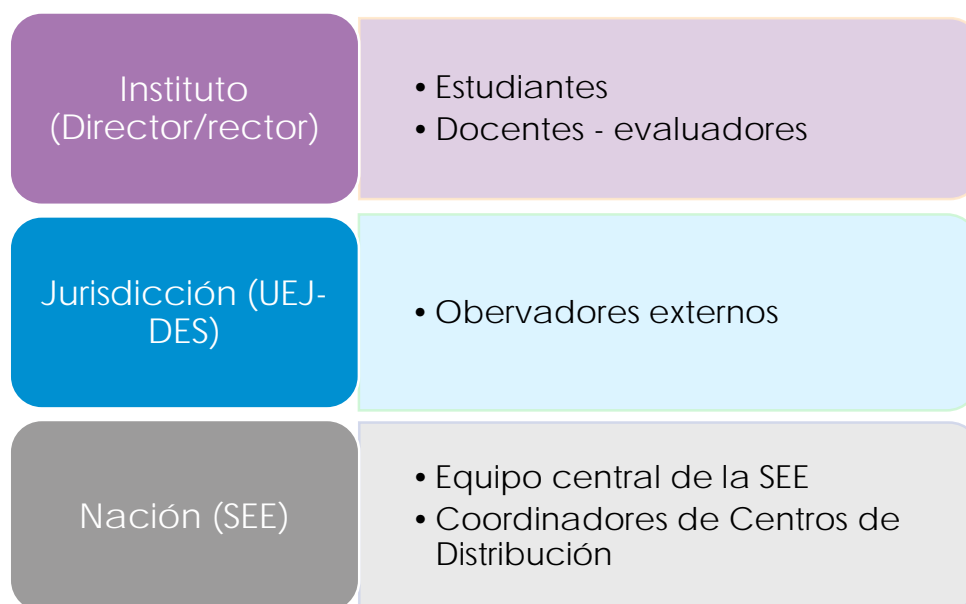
Instituto (Director/rector)

• Estudiantes
• Docentes - evaluadores

Jurisdicción (UEJ-DES)

• Obervadores externos

Nación (SEE)

• Equipo central de la SEE
• Coordinadores de Centros de Distribución